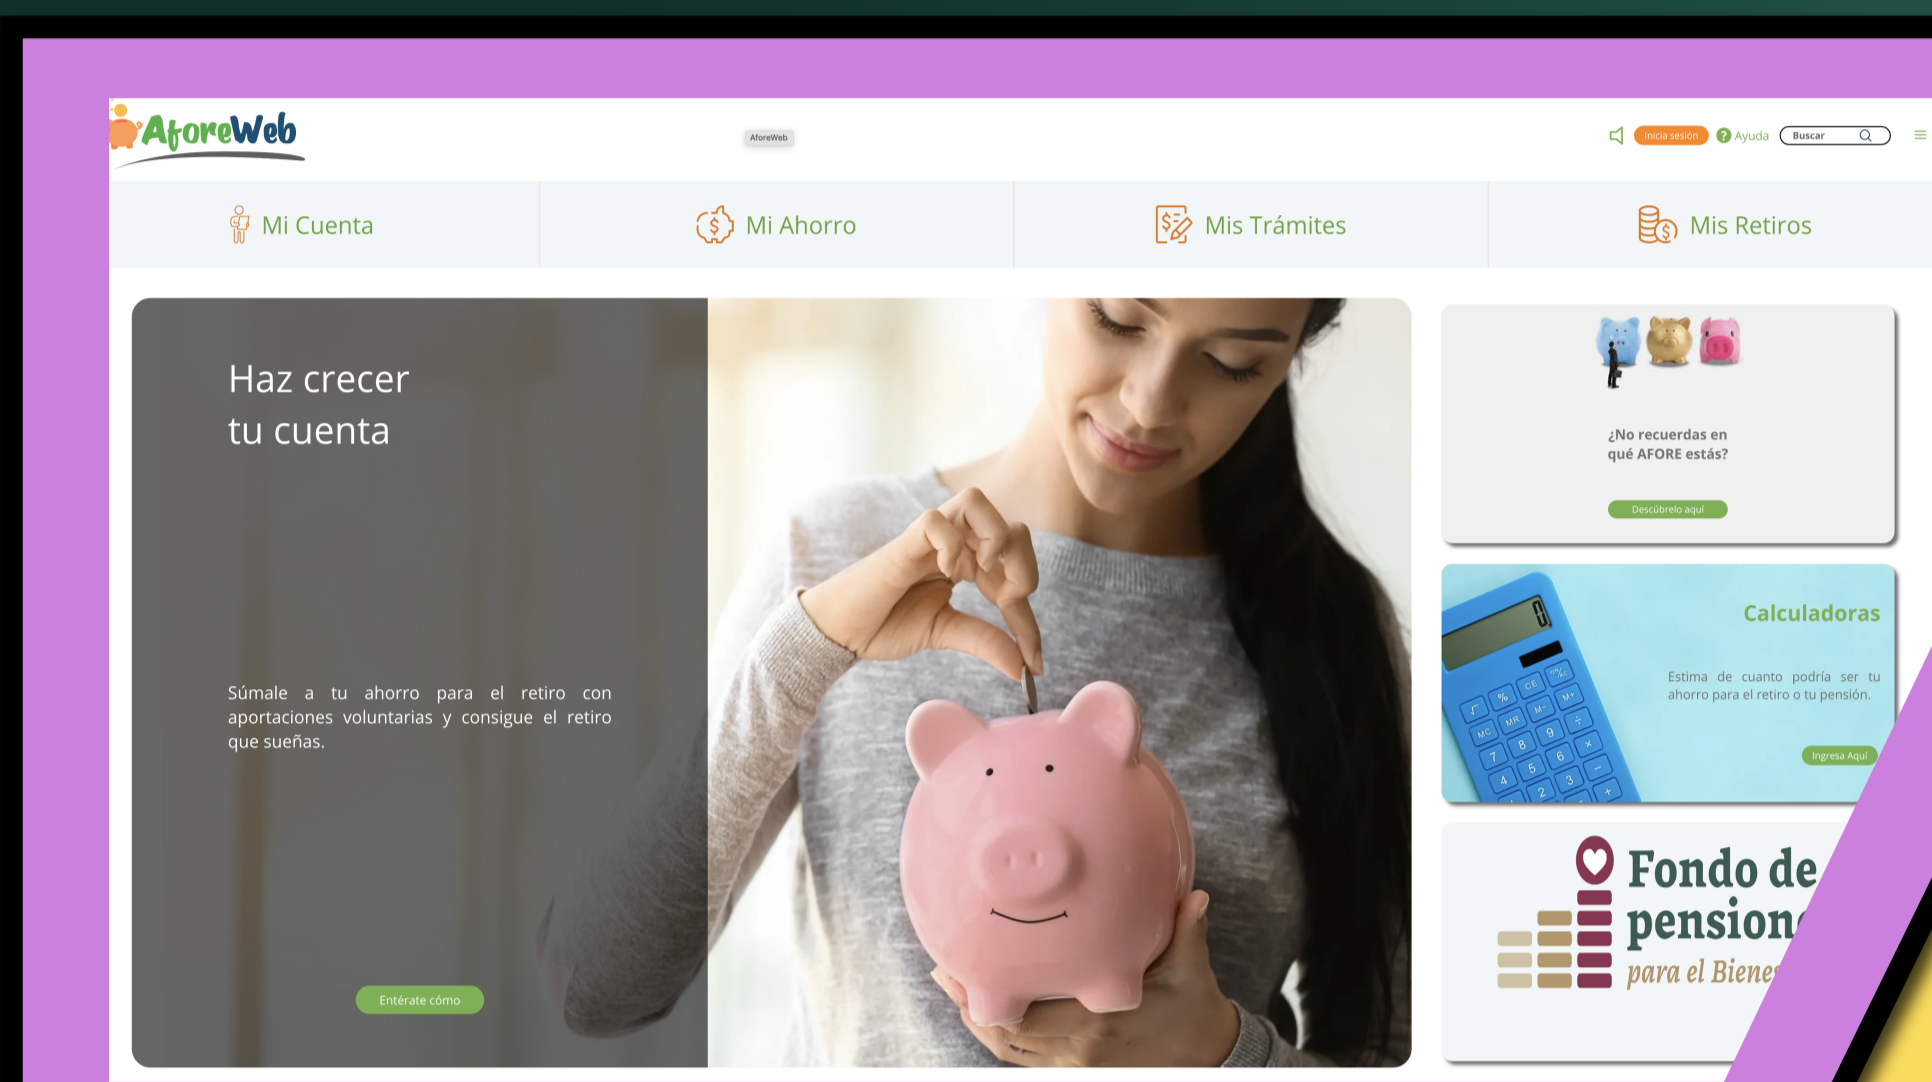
AforeWeb

AforeWeb

Inicia sesión ? Ayuda Buscar

Mi Cuenta

Mi Ahorro

Mis Trámites

Mis Retiros

Haz crecer tu cuenta

Súmale a tu ahorro para el retiro con aportaciones voluntarias y consigue el retiro que sueñas.

Entérate cómo

¿No recuerdas en qué AFORE estás?

Descúbrelo aquí

Calculadoras

Estima de cuanto podría ser tu ahorro para el retiro o tu pensión.

Ingresa Aquí

Fondo de pension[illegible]
para el Biene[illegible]